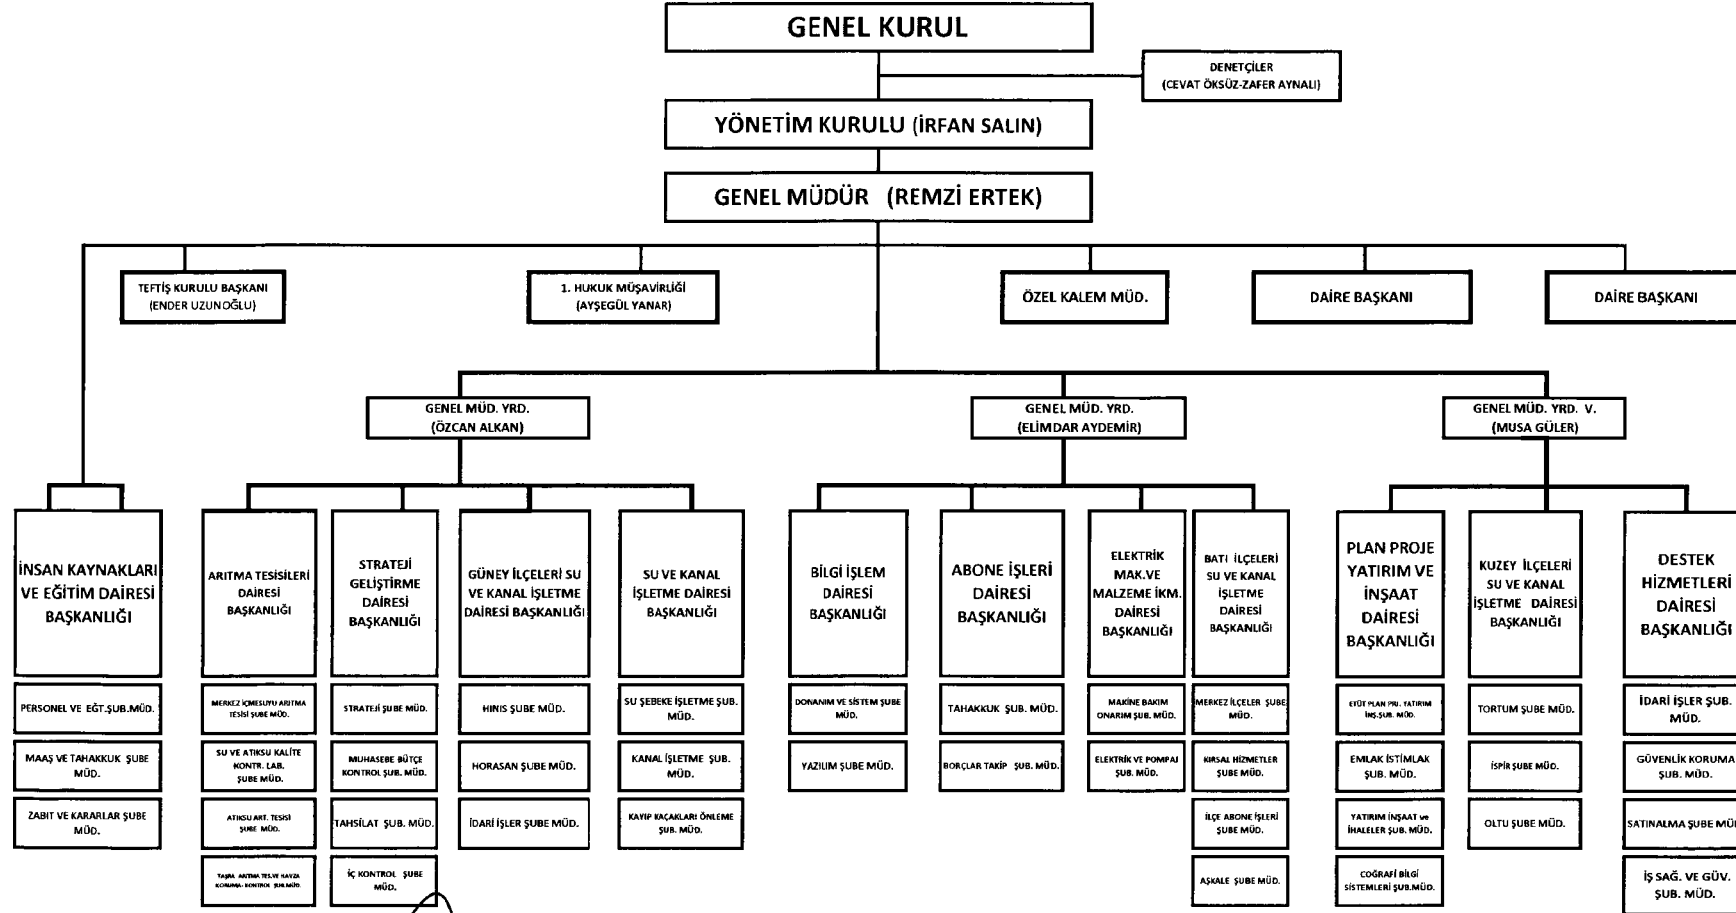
GENEL KURUL

DENETÇİLER
(CEVAT ÖKSÜZ-ZAFER AYNALI)

YÖNETİM KURULU (İRFAN SALIN)

GENEL MÜDÜR (REMZİ ERTEK)

TEFTİŞ KURULU BAŞKANI
(ENDER UZUNOĞLU)

1. HUKUK MÜŞAVİRLİĞİ
(AYŞEGÜL YANAR)

ÖZEL KALEM MÜD.

DAİRE BAŞKANI

DAİRE BAŞKANI

GENEL MÜD. YRD.
(ÖZCAN ALKAN)

GENEL MÜD. YRD.
(ELİMDAR AYDEMİR)

GENEL MÜD. YRD. V.
(MUSA GÜLER)

İNSAN KAYNAKLARI VE EĞİTİM DAİRESİ BAŞKANLIĞI

PERSONEL VE EĞT.ŞUB.MÜD.

MAAŞ VE TAHAKKUK ŞUBE MÜD.

ZABIT VE KARARLAR ŞUBE MÜD.

ARITMA TESİSİLERİ DAİRESİ BAŞKANLIĞI

MERKEZ İÇMESUYU ARITMA TESİSİ ŞUBE MÜD.

SU VE ATIKSU KALİTE KONTR. LAB. ŞUBE MÜD.

ATIKSU ART. TESİSİ ŞUBE MÜD.

TAŞRA ARITMA TES.VE HAVZA KORUMA-KONTROL ŞUB.MÜD.

STRATEJİ GELİŞTİRME DAİRESİ BAŞKANLIĞI

STRATEJİ ŞUBE MÜD.

MUHASEBE BÜTÇE KONTROL ŞUB. MÜD.

TAHSİLAT ŞUB. MÜD.

İÇ KONTROL ŞUBE MÜD.

GÜNEY İLÇELERİ SU VE KANAL İŞLETME DAİRESİ BAŞKANLIĞI

HINIS ŞUBE MÜD.

HORASAN ŞUBE MÜD.

İDARİ İŞLER ŞUBE MÜD.

SU VE KANAL İŞLETME DAİRESİ BAŞKANLIĞI

SU ŞEBEKE İŞLETME ŞUB. MÜD.

KANAL İŞLETME ŞUB. MÜD.

KAYIP KAÇAKLARI ÖNLEME ŞUB. MÜD.

BİLGİ İŞLEM DAİRESİ BAŞKANLIĞI

DONANIM VE SİSTEM ŞUBE MÜD.

YAZILIM ŞUBE MÜD.

ABONE İŞLERİ DAİRESİ BAŞKANLIĞI

TAHAKKUK ŞUB. MÜD.

BORÇLAR TAKİP ŞUB. MÜD.

ELEKTRİK MAK.VE MALZEME İKM. DAİRESİ BAŞKANLIĞI

MAKİNE BAKIM ONARIM ŞUB. MÜD.

ELEKTRİK VE POMPAJ ŞUB. MÜD.

BATI İLÇELERİ SU VE KANAL İŞLETME DAİRESİ BAŞKANLIĞI

MERKEZ İLÇELER ŞUBE MÜD.

KIRSAL HİZMETLER ŞUBE MÜD.

İLÇE ABONE İŞLERİ ŞUBE MÜD.

AŞKALE ŞUBE MÜD.

PLAN PROJE YATIRIM VE İNŞAAT DAİRESİ BAŞKANLIĞI

ETÜT PLAN PRJ. YATIRIM İNŞ.ŞUB. MÜD.

EMLAK İSTİMLAK ŞUB. MÜD.

YATIRIM İNŞAAT ve İHALELER ŞUB. MÜD.

COĞRAFİ BİLGİ SİSTEMLERİ ŞUB.MÜD.

KUZEY İLÇELERİ SU VE KANAL İŞLETME DAİRESİ BAŞKANLIĞI

TORTUM ŞUBE MÜD.

İSPİR ŞUBE MÜD.

OLTU ŞUBE MÜD.

DESTEK HİZMETLERİ DAİRESİ BAŞKANLIĞI

İDARİ İŞLER ŞUB. MÜD.

GÜVENLİK KORUMA ŞUB. MÜD.

SATINALMA ŞUBE MÜ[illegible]

İŞ SAĞ. VE GÜV. ŞUB. MÜD.